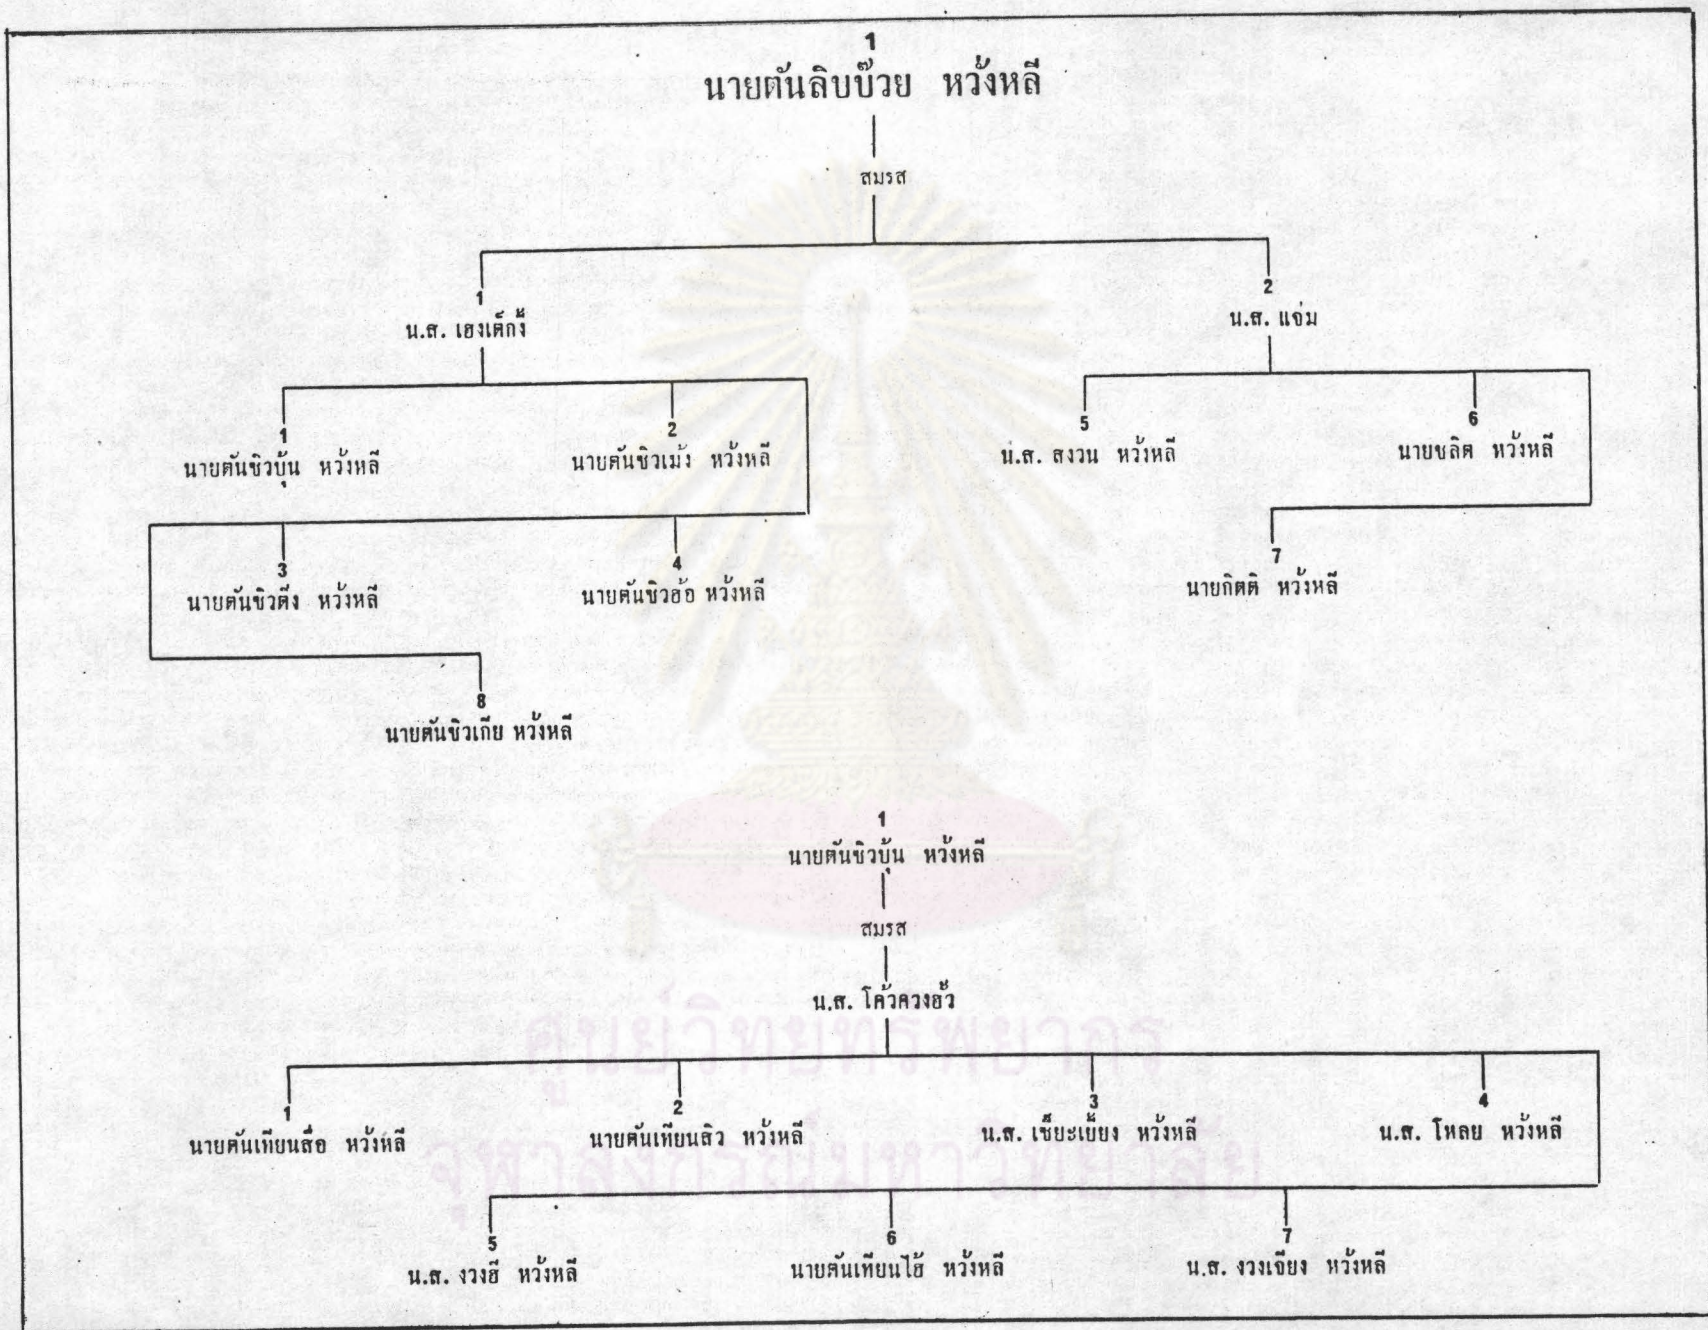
1
นายตันลิบบ๊วย หวั่งหลี

สมรส

1
น.ส. เฮงเต๊กงี้

2
น.ส. แช่ม

1
นายตันชิวบุ้น หวั่งหลี

2
นายตันชิวเม้ง หวั่งหลี

5
น.ส. สงวน หวั่งหลี

6
นายชลิต หวั่งหลี

3
นายตันชิวติ่ง หวั่งหลี

4
นายตันชิวอ้อ หวั่งหลี

7
นายกิตติ หวั่งหลี

8
นายตันชิวเกีย หวั่งหลี

1
นายตันชิวบุ้น หวั่งหลี

สมรส

น.ส. โค้วควงอ้ว

1
นายตันเทียนสื่อ หวั่งหลี

2
นายตันเทียนลิว หวั่งหลี

3
น.ส. เช็ยะเบ้ยง หวั่งหลี

4
น.ส. โหลย หวั่งหลี

5
น.ส. งวงฮี หวั่งหลี

6
นายตันเทียนไฮ้ หวั่งหลี

7
น.ส. งวงเจียง หวั่งหลี

ศูนย์วิทยทรัพยากร
จุฬาลงกรณ์มหาวิทยาลัย